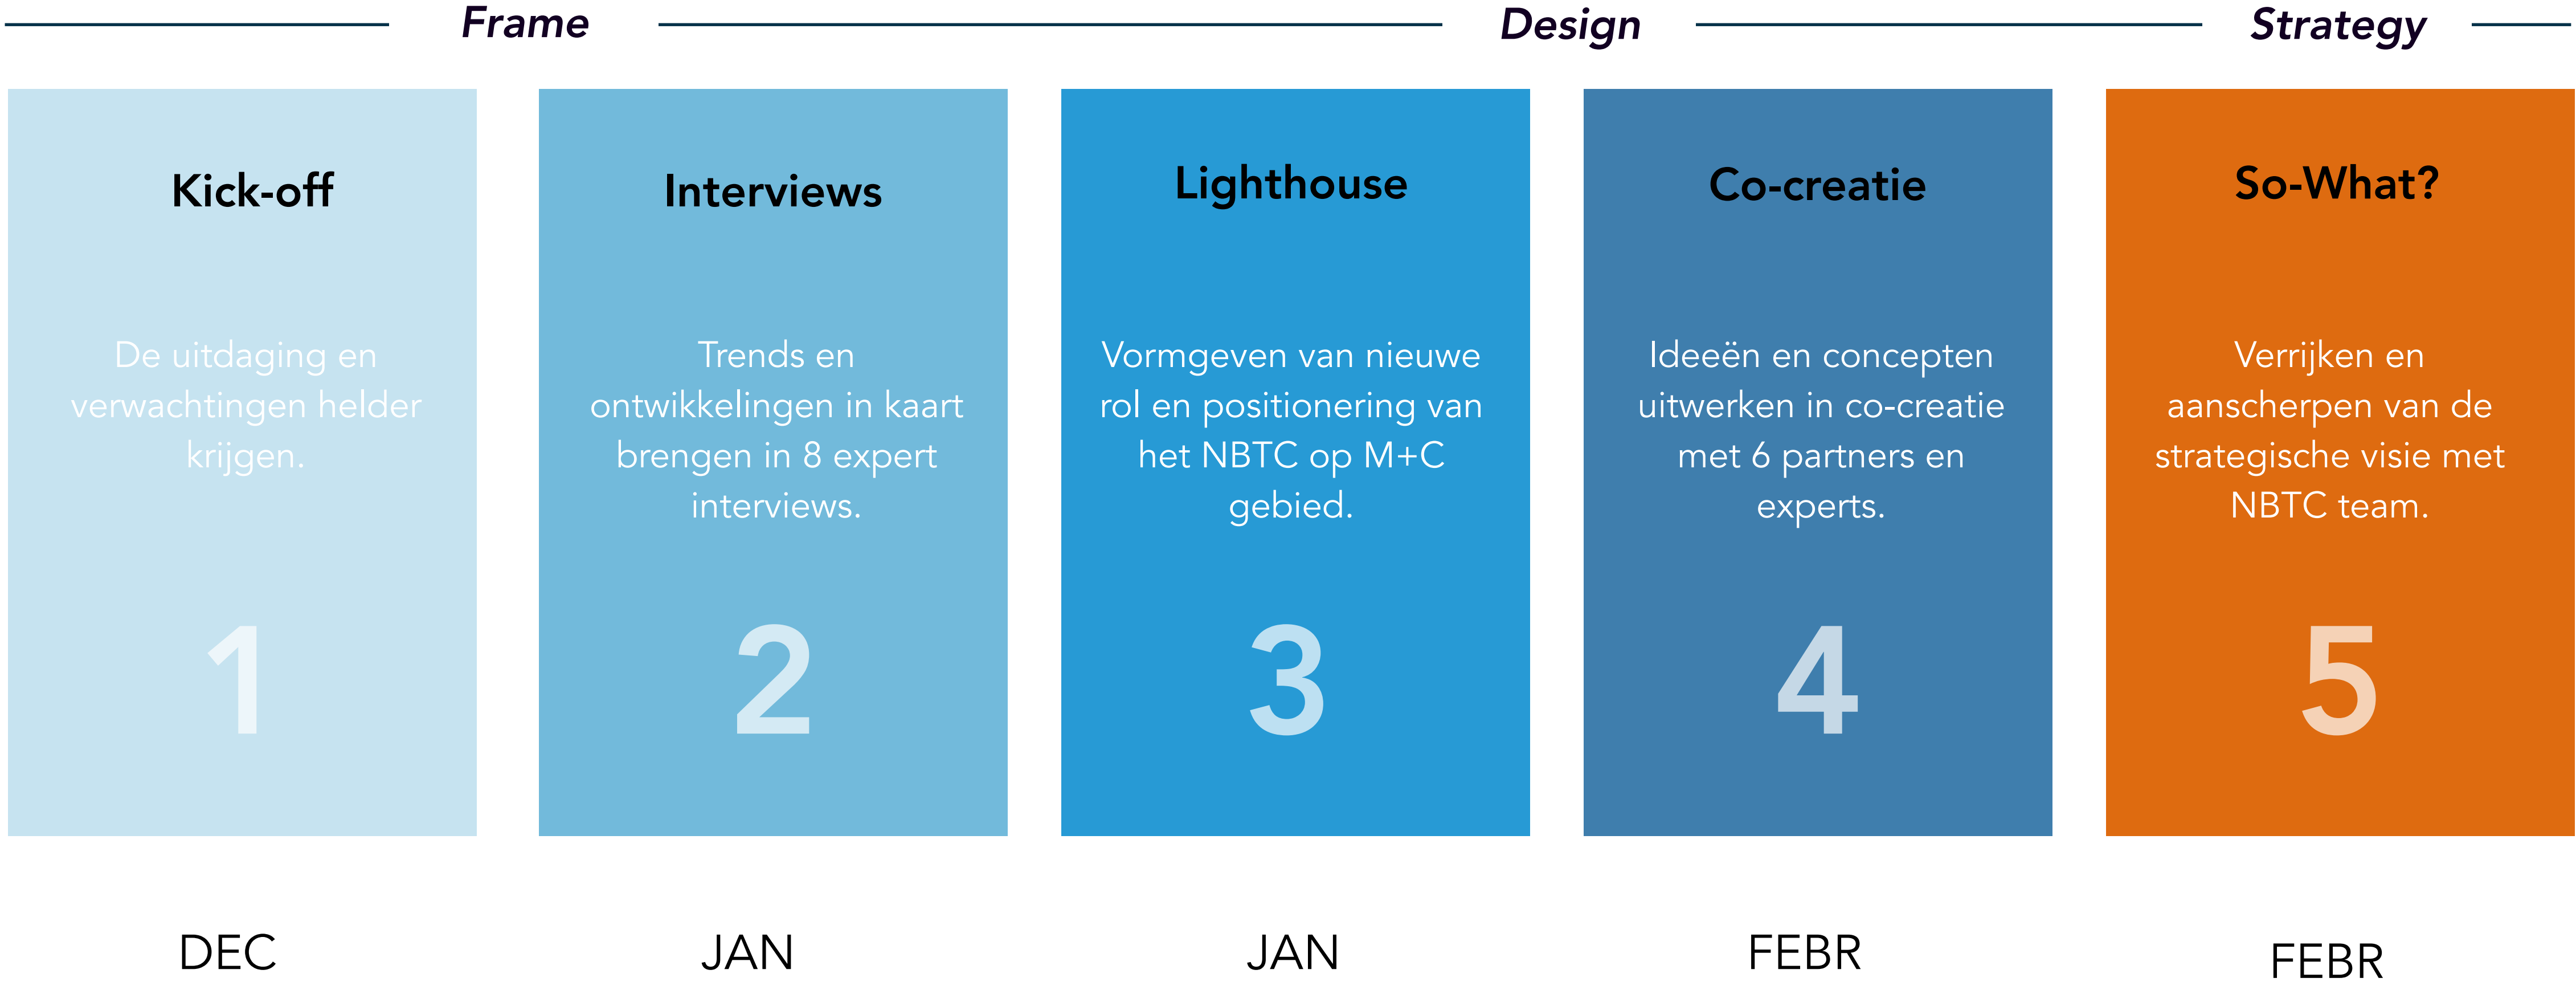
Frame Design Strategy

Kick-off

De uitdaging en verwachtingen helder krijgen.

1

Interviews

Trends en ontwikkelingen in kaart brengen in 8 expert interviews.

2

Lighthouse

Vormgeven van nieuwe rol en positionering van het NBTC op M+C gebied.

3

Co-creatie

Ideeën en concepten uitwerken in co-creatie met 6 partners en experts.

4

So-What?

Verrijken en aanscherpen van de strategische visie met NBTC team.

5

DEC

JAN

JAN

FEBR

FEBR